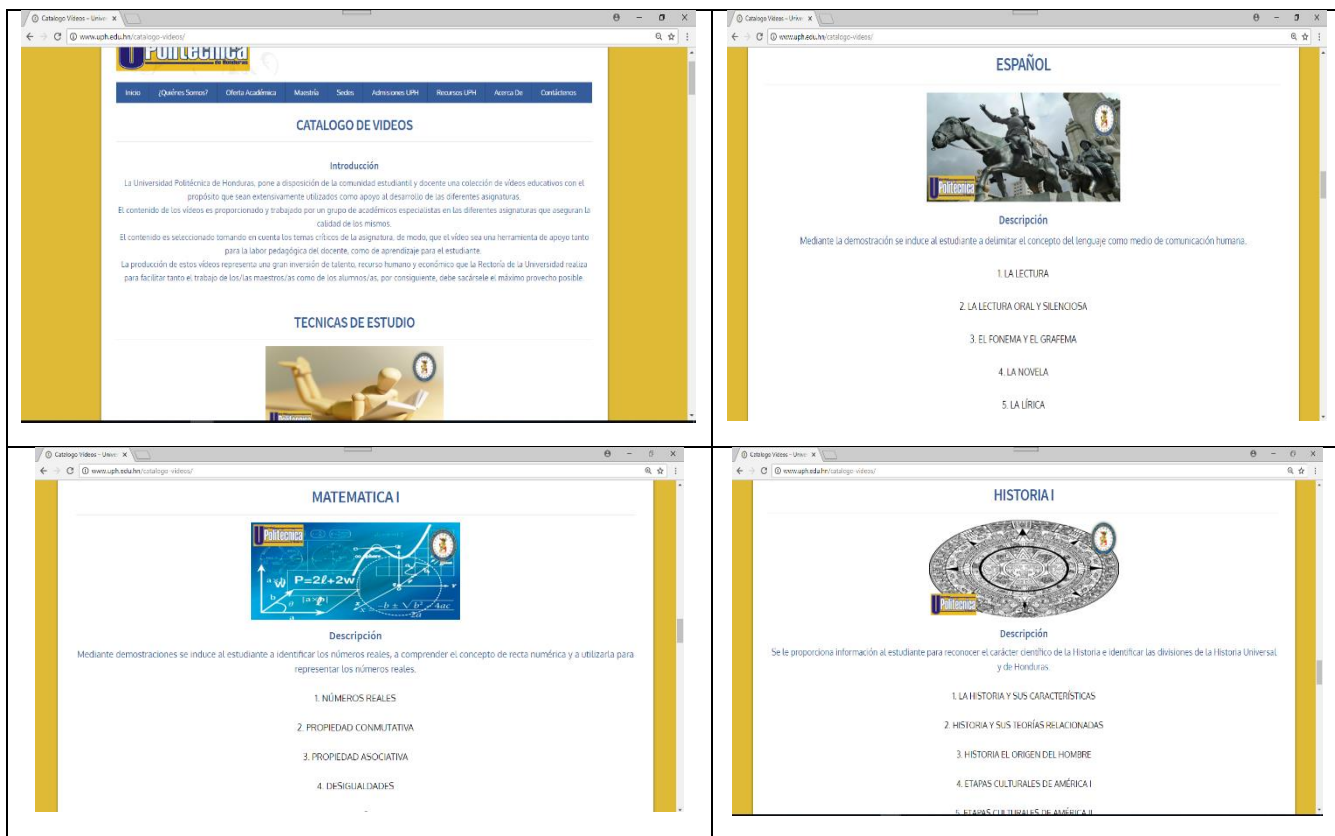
Catalogo Videos – Unive ×
www.uph.edu.hn/catalogo-videos/

Politécnica de Honduras

Inicio ¿Quiénes Somos? Oferta Académica Maestría Sedes Admisiones UPH Recursos UPH Acerca De Contáctenos

CATALOGO DE VIDEOS

Introducción

La Universidad Politécnica de Honduras, pone a disposición de la comunidad estudiantil y docente una colección de vídeos educativos con el propósito que sean extensivamente utilizados como apoyo al desarrollo de las diferentes asignaturas.
El contenido de los vídeos es proporcionado y trabajado por un grupo de académicos especialistas en las diferentes asignaturas que aseguran la calidad de los mismos.
El contenido es seleccionado tomando en cuenta los temas críticos de la asignatura, de modo, que el vídeo sea una herramienta de apoyo tanto para la labor pedagógica del docente, como de aprendizaje para el estudiante.
La producción de estos vídeos representa una gran inversión de talento, recurso humano y económico que la Rectoría de la Universidad realiza para facilitar tanto el trabajo de los/las maestros/as como de los alumnos/as, por consiguiente, debe sacársele el máximo provecho posible.

TECNICAS DE ESTUDIO

Catalogo Videos – Unive ×
www.uph.edu.hn/catalogo-videos/

ESPAÑOL

Politécnica

Descripción

Mediante la demostración se induce al estudiante a delimitar el concepto del lenguaje como medio de comunicación humana.

1. LA LECTURA

2. LA LECTURA ORAL Y SILENCIOSA

3. EL FONEMA Y EL GRAFEMA

4. LA NOVELA

5. LA LÍRICA

Catalogo Videos – Unive ×
www.uph.edu.hn/catalogo-videos/

MATEMATICA I

Politécnica

$P=2\ell+2w$

Descripción

Mediante demostraciones se induce al estudiante a identificar los números reales, a comprender el concepto de recta numérica y a utilizarla para representar los números reales.

1. NÚMEROS REALES

2. PROPIEDAD CONMUTATIVA

3. PROPIEDAD ASOCIATIVA

4. DESIGUALDADES

Catalogo Videos – Unive ×
www.uph.edu.hn/catalogo-videos/

HISTORIA I

Politécnica

Descripción

Se le proporciona información al estudiante para reconocer el carácter científico de la Historia e identificar las divisiones de la Historia Universal y de Honduras.

1. LA HISTORIA Y SUS CARACTERÍSTICAS

2. HISTORIA Y SUS TEORÍAS RELACIONADAS

3. HISTORIA EL ORIGEN DEL HOMBRE

4. ETAPAS CULTURALES DE AMÉRICA I

5. ETAPAS CULTURALES DE AMÉRICA II